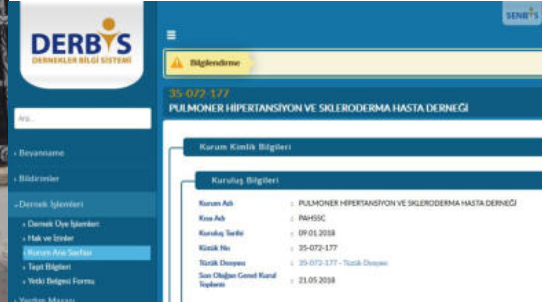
DERBİS
DERNEKLER BİLGİ SİSTEMİ

SENBİS

Ara...

› Beyanname
› Bildirimler
› Dernek İşlemleri
› Dernek Üye İşlemleri
› Hak ve İzinler
› Kurum Ana Sayfası
› Taşıt Bilgileri
› Yetki Belgesi Formu
› Yardım Masası

Bilgilendirme

35-072-177
PULMONER HİPERTANSİYON VE SKLERODERMA HASTA DERNEĞİ

Kurum Kimlik Bilgileri

Kuruluş Bilgileri

| | | |
|---|---|---|
| Kurum Adı | : | PULMONER HİPERTANSİYON VE SKLERODERMA HASTA DERNEĞİ |
| Kısa Adı | : | PAHSSC |
| Kuruluş Tarihi | : | 09.01.2018 |
| Kütük No | : | 35-072-177 |
| Tüzük Dosyası | : | 35-072-177 - Tüzük Dosyası |
| Son Olağan Genel Kurul Toplantı | : | 21.05.2018 |